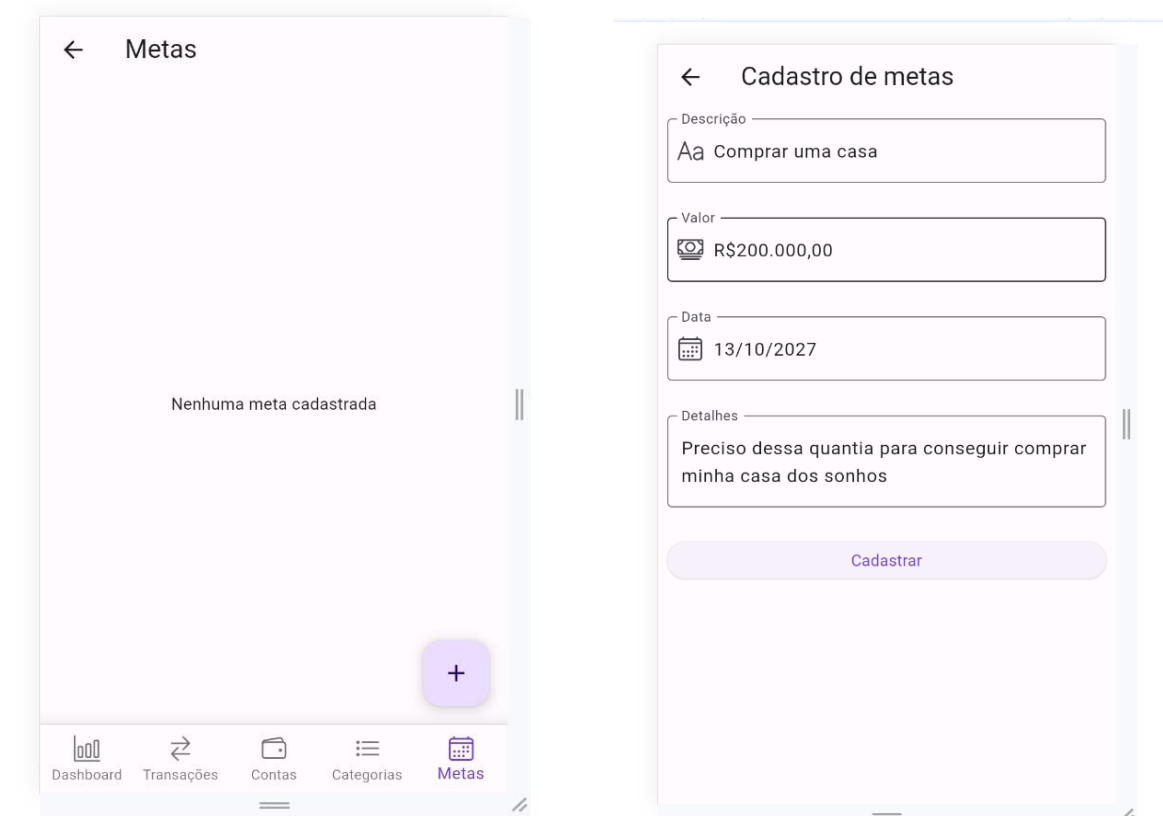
← Metas

Nenhuma meta cadastrada

+

Dashboard Transações Contas Categorias Metas

← Cadastro de metas

Descrição
Aa Comprar uma casa

Valor
R$200.000,00

Data
13/10/2027

Detalhes
Preciso dessa quantia para conseguir comprar minha casa dos sonhos

Cadastrar